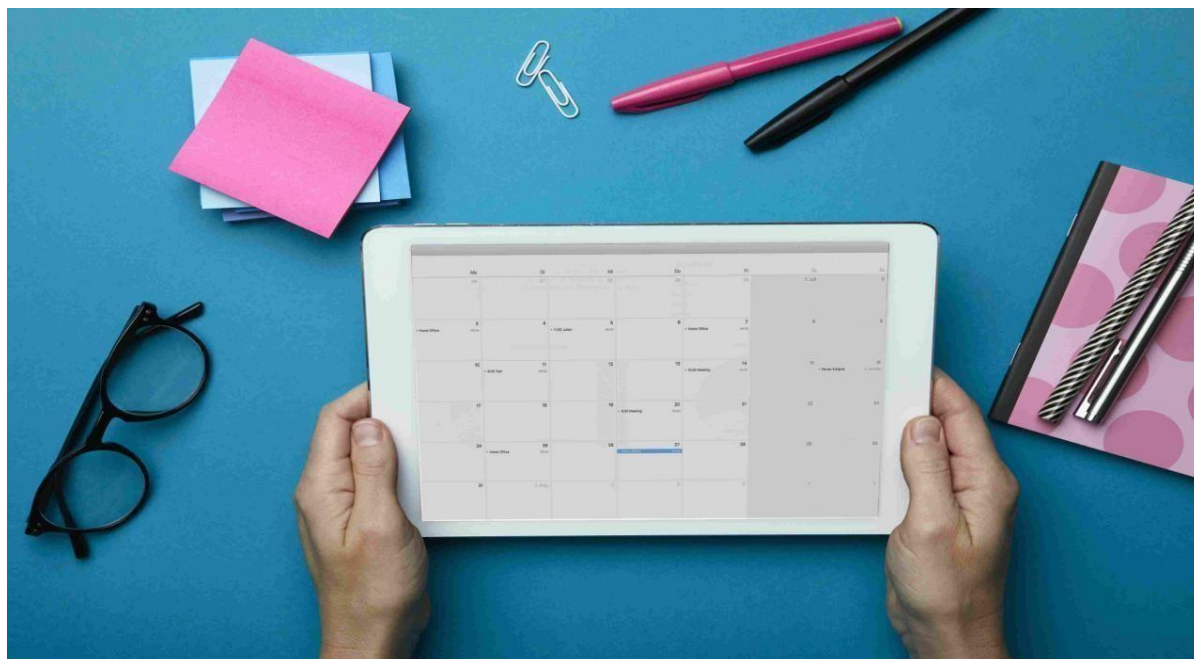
Mo Di Mi Do Fr Sa So

3 4 5 6 7 8 9
• Home Office • TOEC Julien • Home Office

10 11 12 13 14 15 16
• SUD Test • OUD Meeting

17 18 19 20 21 22 23
• SUD Meeting

24 25 26 27 28 29 30
• Home Office

31